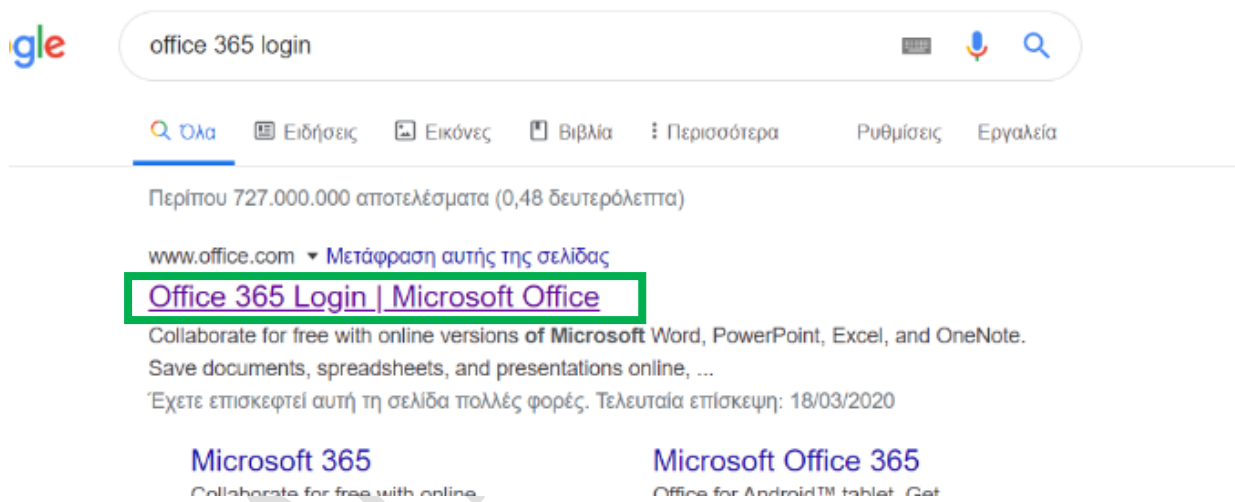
gle

office 365 login

Όλα   Ειδήσεις   Εικόνες   Βιβλία   Περισσότερα   Ρυθμίσεις   Εργαλεία

Περίπου 727.000.000 αποτελέσματα (0,48 δευτερόλεπτα)

www.office.com ▾ Μετάφραση αυτής της σελίδας

Office 365 Login | Microsoft Office

Collaborate for free with online versions **of Microsoft** Word, PowerPoint, Excel, and OneNote. Save documents, spreadsheets, and presentations online, ...

Έχετε επισκεφτεί αυτή τη σελίδα πολλές φορές. Τελευταία επίσκεψη: 18/03/2020

Microsoft 365

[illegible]

Microsoft Office 365

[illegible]